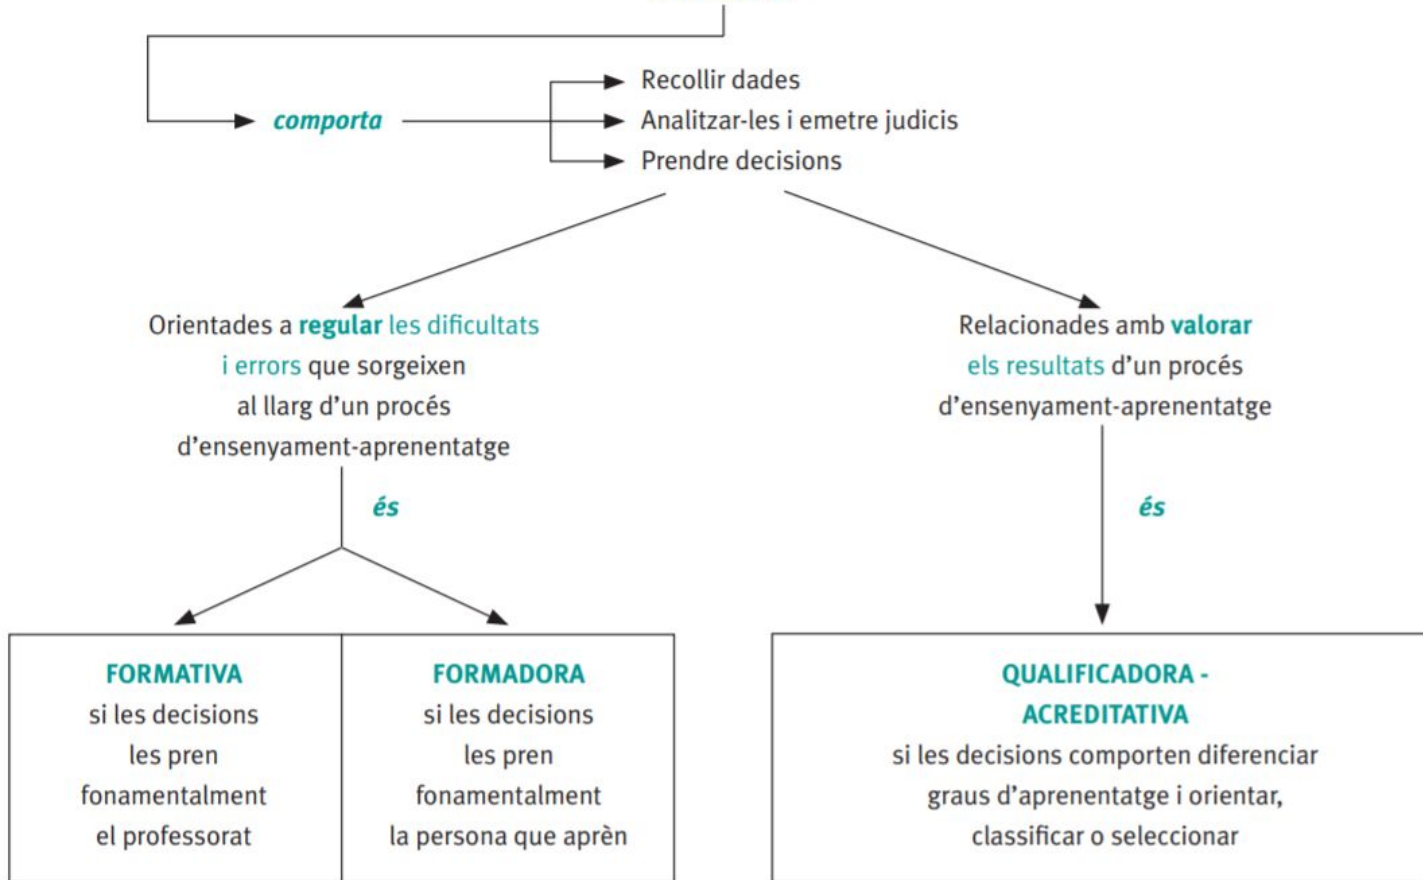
comporta

Recollir dades
Analitzar-les i emetre judicis
Prendre decisions

Orientades a regular les dificultats i errors que sorgeixen al llarg d'un procés d'ensenyament-aprenentatge

és

Relacionades amb valorar els resultats d'un procés d'ensenyament-aprenentatge

és

FORMATIVA
si les decisions les pren fonamentalment el professorat

FORMADORA
si les decisions les pren fonamentalment la persona que aprèn

QUALIFICADORA - ACREDITATIVA
si les decisions comporten diferenciar graus d'aprenentatge i orientar, classificar o seleccionar